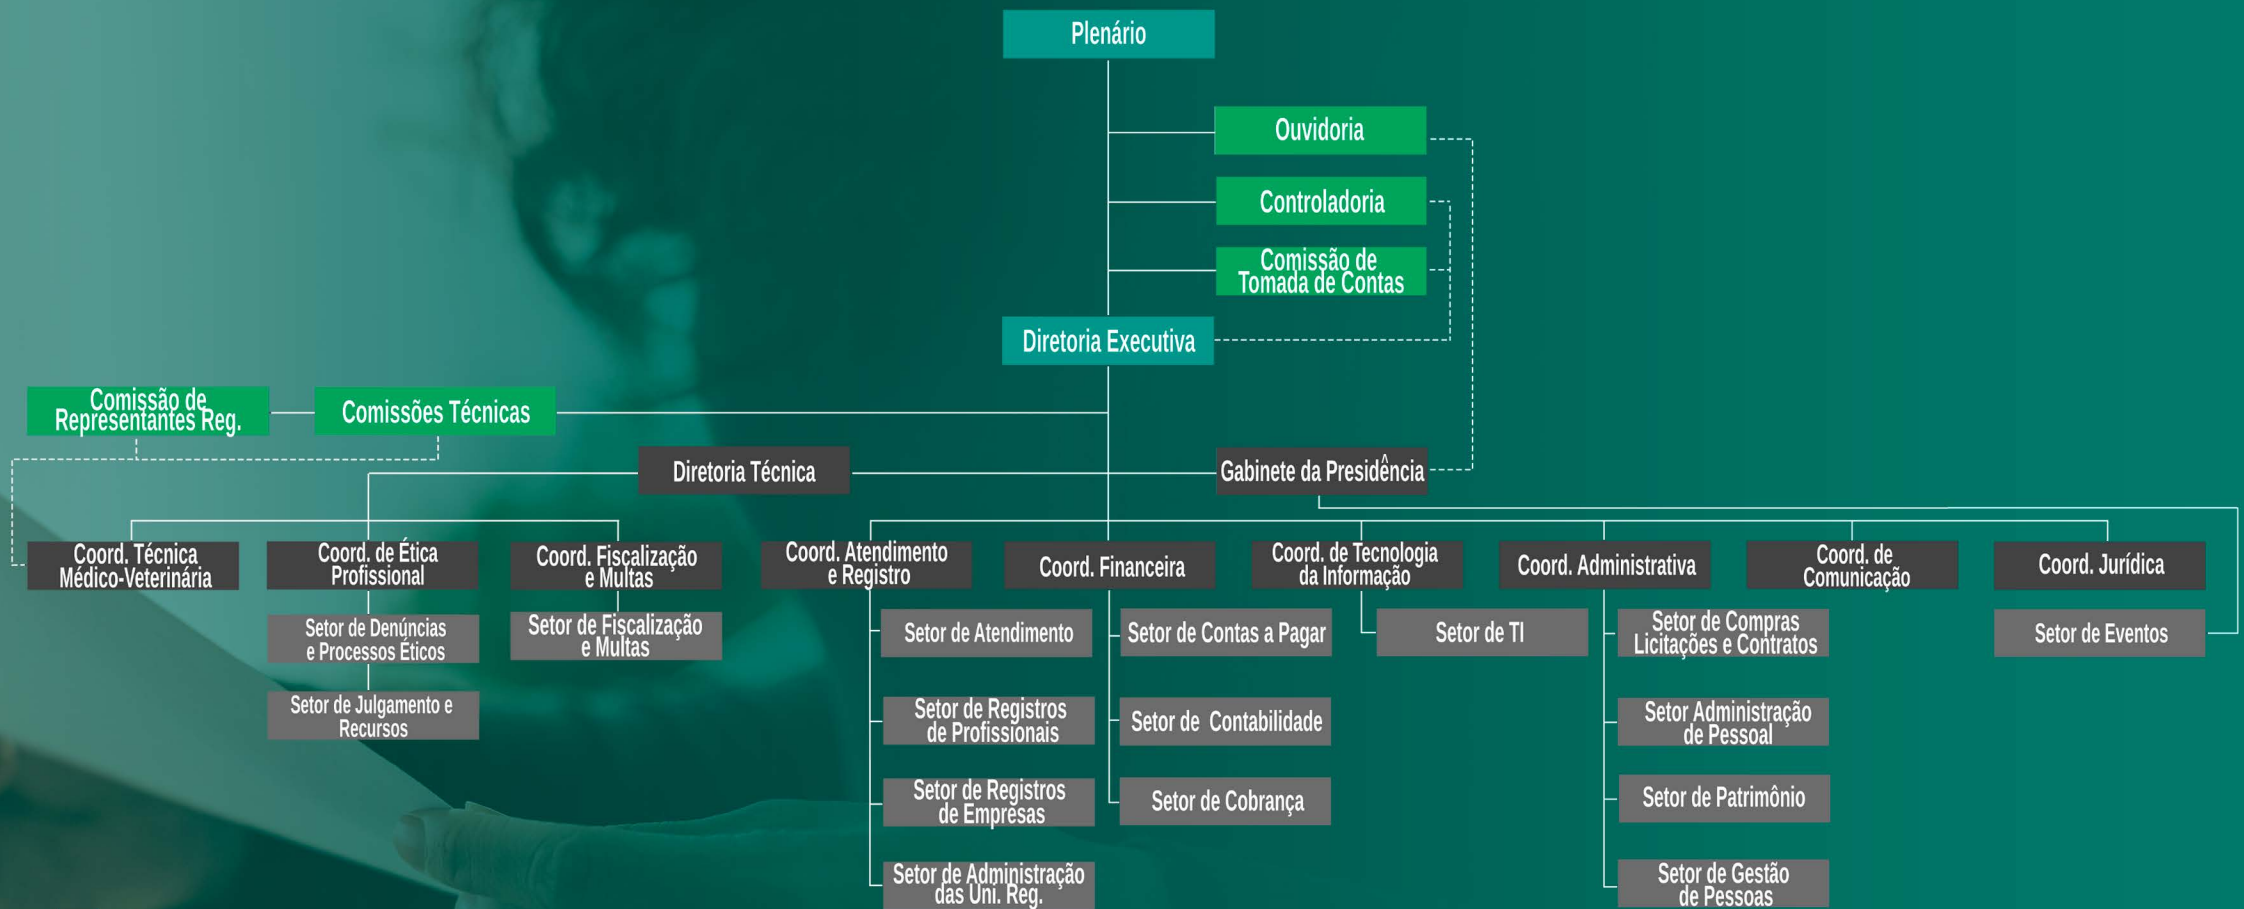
Plenário

Ouvidoria

Controladoria

Comissão de Tomada de Contas

Diretoria Executiva

Comissão de Representantes Reg.

Comissões Técnicas

Diretoria Técnica

Gabinete da Presidência

Coord. Técnica Médico-Veterinária

Coord. de Ética Profissional

Setor de Denúncias e Processos Éticos

Setor de Julgamento e Recursos

Coord. Fiscalização e Multas

Setor de Fiscalização e Multas

Coord. Atendimento e Registro

Setor de Atendimento

Setor de Registros de Profissionais

Setor de Registros de Empresas

Setor de Administração das Uni. Reg.

Coord. Financeira

Setor de Contas a Pagar

Setor de Contabilidade

Setor de Cobrança

Coord. de Tecnologia da Informação

Setor de TI

Coord. Administrativa

Setor de Compras Licitações e Contratos

Setor Administração de Pessoal

Setor de Patrimônio

Setor de Gestão de Pessoas

Coord. de Comunicação

Coord. Jurídica

Setor de Eventos